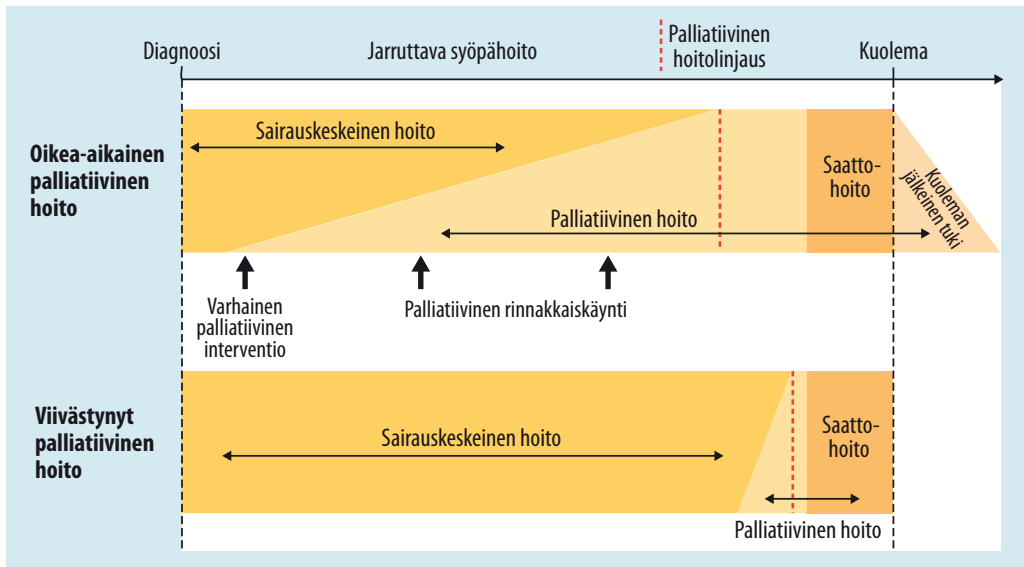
Diagnoosi

Jarruttava syöpähoito

Palliatiivinen hoitolinjaus

Kuolema

Oikea-aikainen palliatiivinen hoito

Sairauskeskeinen hoito

Saattohoito

Kuoleman jälkeinen tuki

Palliatiivinen hoito

Varhainen palliatiivinen interventio

Palliatiivinen rinnakkaiskäynti

Viivästynyt palliatiivinen hoito

Sairauskeskeinen hoito

Saattohoito

Palliatiivinen hoito